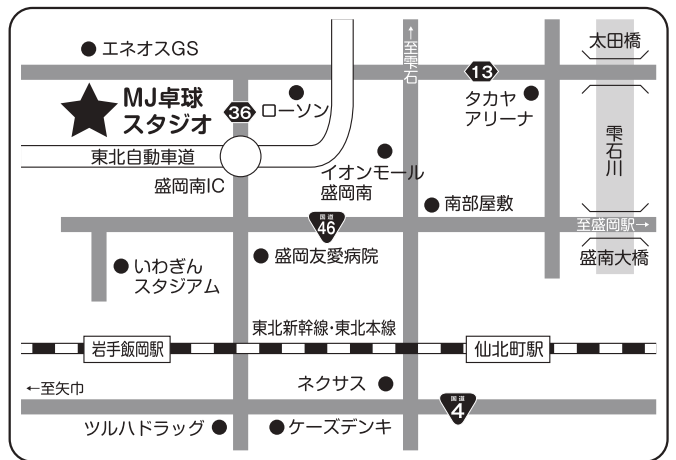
● エネオスGS

↑至雫石

太田橋

13

MJ卓球スタジオ

36 ● ローソン

タカヤ ● アリーナ

雫石川

東北自動車道

● イオンモール盛岡南

盛岡南IC

● 南部屋敷

国道 46

至盛岡駅→

● いわぎんスタジアム

● 盛岡友愛病院

盛南大橋

東北新幹線・東北本線

岩手飯岡駅

仙北町駅

←至矢巾

ネクサス ●

国道 4

ツルハドラッグ ●

● ケーズデンキ